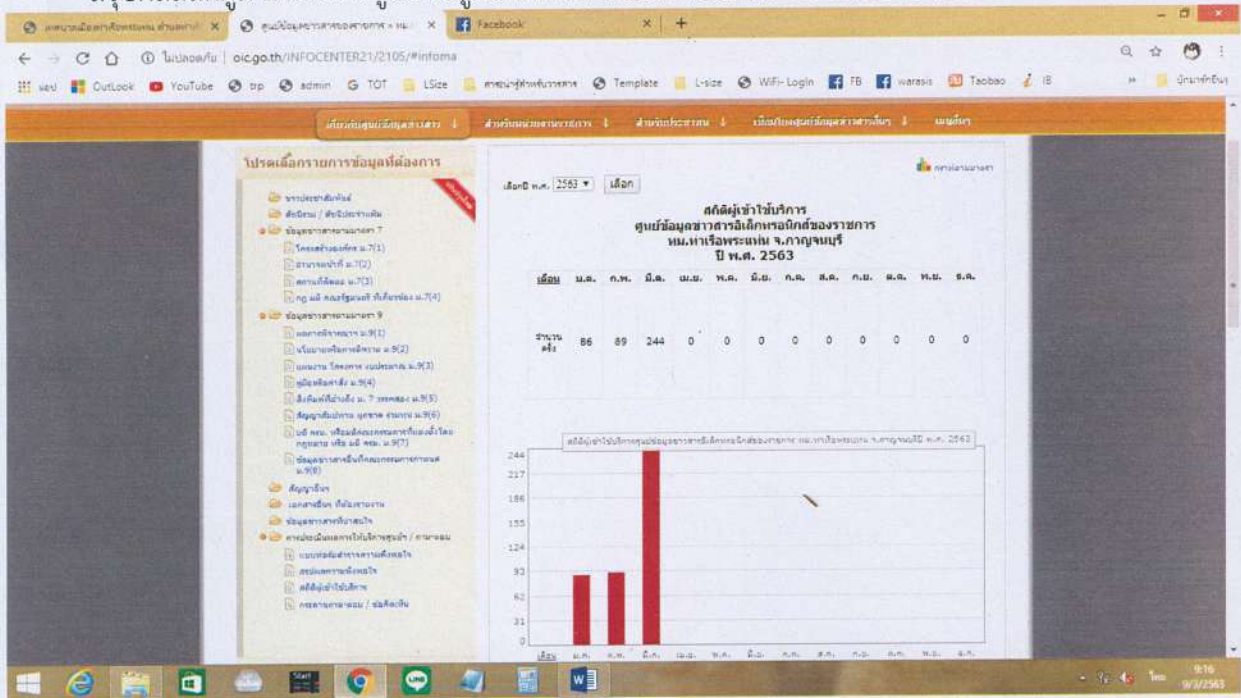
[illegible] ×
ศูนย์ข้อมูลข่าวสารของราชการ » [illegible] ×
Facebook ×
+

ไม่ปลอดภัย | oic.go.th/INFOCENTER21/2105/#infoma

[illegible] OutLook YouTube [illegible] admin TOT LSize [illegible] Template L-size WiFi-Login FB warasis Taobao IB บุ๊กมาร์กอื่นๆ

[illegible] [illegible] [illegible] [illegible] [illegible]

โปรดเลือกรายการข้อมูลที่ต้องการ

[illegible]
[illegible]
ข้อมูลข่าวสารตามมาตรา 7
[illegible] ม.7(1)
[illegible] ม.7(2)
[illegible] ม.7(3)
กฎ มติ ครม.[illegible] ม.7(4)
ข้อมูลข่าวสารตามมาตรา 9
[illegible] ม.9(1)
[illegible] ม.9(2)
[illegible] ม.9(3)
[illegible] ม.9(4)
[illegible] ม.9(5)
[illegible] ม.9(6)
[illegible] ม.9(7)
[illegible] ม.9(8)
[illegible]
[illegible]
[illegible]
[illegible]
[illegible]
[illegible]
สถิติผู้เข้าใช้บริการ
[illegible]

เลือกปี พ.ศ. 2563 เลือก

สถิติผู้เข้าใช้บริการ
ศูนย์ข้อมูลข่าวสารอิเล็กทรอนิกส์ของราชการ
ทน.ท่าเรือพระแท่น จ.กาญจนบุรี
ปี พ.ศ. 2563

| เดือน | ม.ค. | ก.พ. | มี.ค. | เม.ย. | พ.ค. | มิ.ย. | ก.ค. | ส.ค. | ก.ย. | ต.ค. | พ.ย. | ธ.ค. |
|---|---|---|---|---|---|---|---|---|---|---|---|---|
| จำนวนครั้ง | 86 | 89 | 244 | 0 | 0 | 0 | 0 | 0 | 0 | 0 | 0 | 0 |

สถิติผู้เข้าใช้บริการศูนย์ข้อมูลข่าวสารอิเล็กทรอนิกส์ของราชการ ทน.ท่าเรือพระแท่น จ.กาญจนบุรี ปี พ.ศ. 2563

244 217 186 155 124 93 62 31 0
เดือน ม.ค. ก.พ. มี.ค. เม.ย. พ.ค. มิ.ย. ก.ค. ส.ค. ก.ย. ต.ค. พ.ย. ธ.ค.

ไทย 9:16 9/3/2563